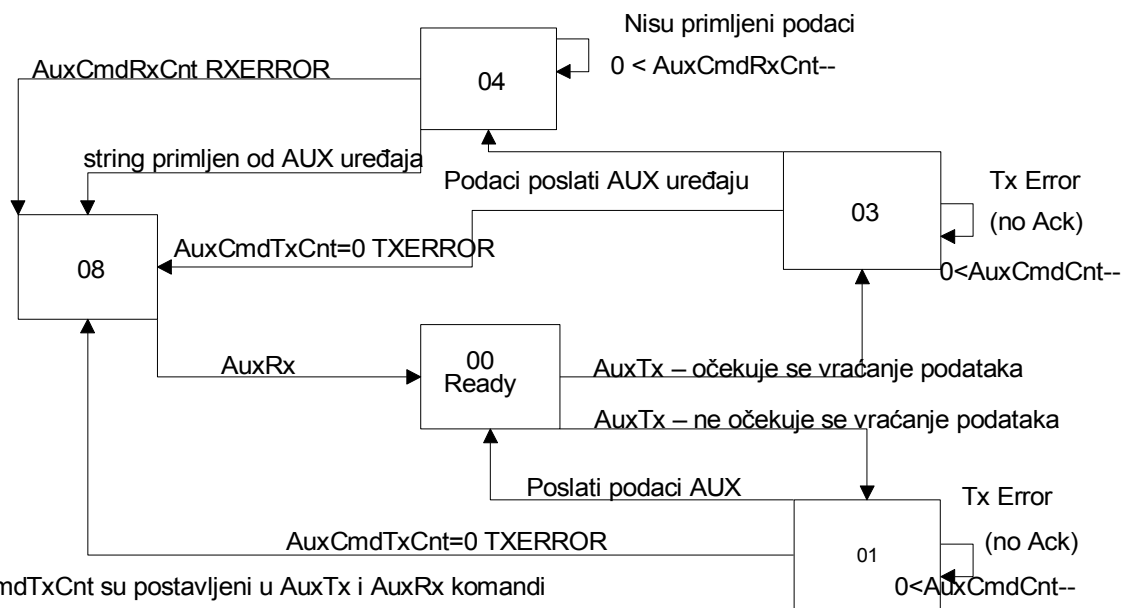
Nisu primljeni podaci

0 < AuxCmdRxCnt--

AuxCmdRxCnt RXERROR

04

string primljen od AUX uređaja

Podaci poslati AUX uređaju

Tx Error

(no Ack)

03

AuxCmdTxCnt=0 TXERROR

08

0<AuxCmdCnt--

AuxRx

00
Ready

AuxTx – očekuje se vraćanje podataka

AuxTx – ne očekuje se vraćanje podataka

Poslati podaci AUX

Tx Error

AuxCmdTxCnt=0 TXERROR

(no Ack)

01

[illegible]mdTxCnt su postavljeni u AuxTx i AuxRx komandi

0<AuxCmdCnt--